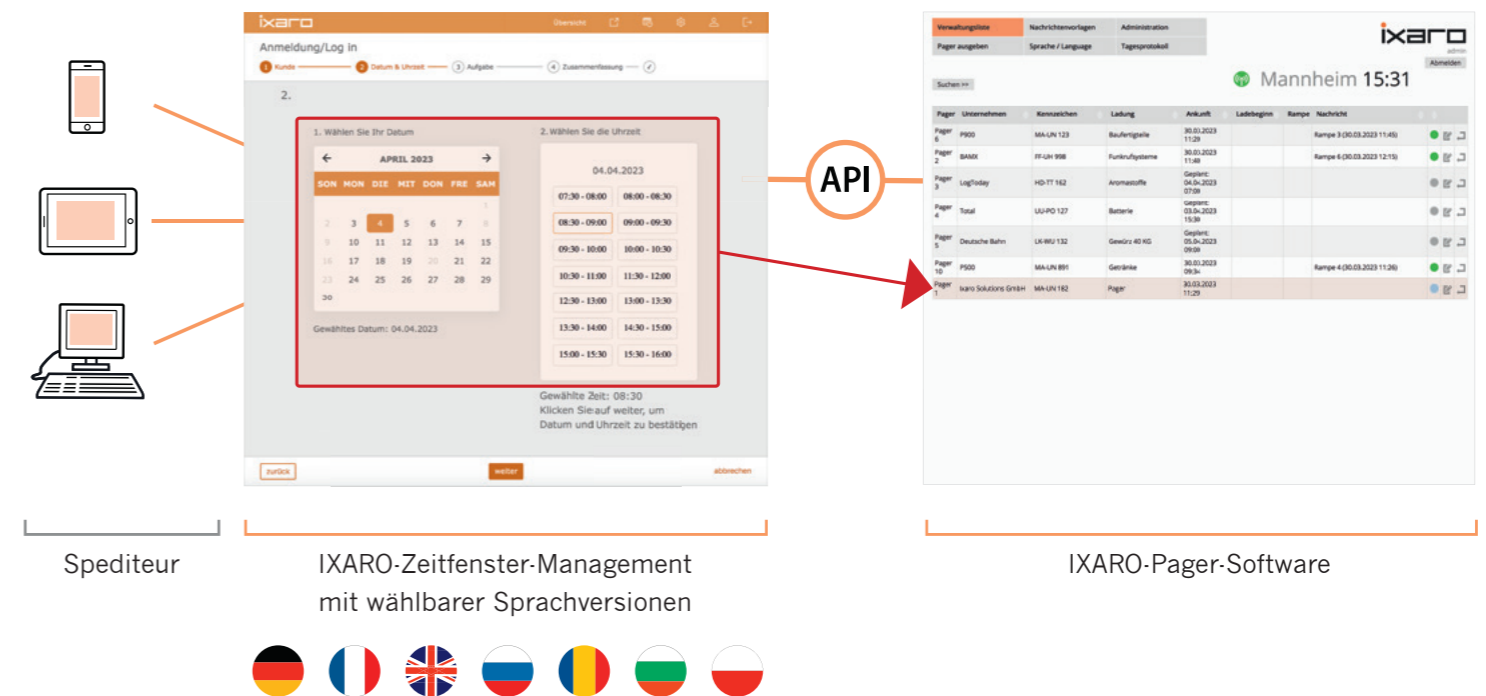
ixaro Übersicht

Anmeldung/Log in

1 Kunde — 2 Datum & Uhrzeit — 3 Aufgabe — 4 Zusammenfassung

2.

1. Wählen Sie Ihr Datum

APRIL 2023

| SON | MON | DIE | MIT | DON | FRE | SAM |
|---|---|---|---|---|---|---|
| | | | | | | 1 |
| 2 | 3 | 4 | 5 | 6 | 7 | 8 |
| 9 | 10 | 11 | 12 | 13 | 14 | 15 |
| 16 | 17 | 18 | 19 | 20 | 21 | 22 |
| 23 | 24 | 25 | 26 | 27 | 28 | 29 |
| 30 | | | | | | |

Gewähltes Datum: 04.04.2023

2. Wählen Sie die Uhrzeit

04.04.2023

07:30 - 08:00 08:00 - 08:30
08:30 - 09:00 09:00 - 09:30
09:30 - 10:00 10:00 - 10:30
10:30 - 11:00 11:30 - 12:00
12:30 - 13:00 13:00 - 13:30
13:30 - 14:00 14:30 - 15:00
15:00 - 15:30 15:30 - 16:00

Gewählte Zeit: 08:30
Klicken Sie auf weiter, um Datum und Uhrzeit zu bestätigen

zurück weiter abbrechen

API

Verwaltungsliste Nachrichtenvorlagen Administration
Pager ausgeben Sprache / Language Tagesprotokoll

ixaro admin Abmelden

Suchen >>

Mannheim 15:31

| Pager | Unternehmen | Kennzeichen | Ladung | Ankunft | Ladebeginn | Rampe | Nachricht |
|---|---|---|---|---|---|---|---|
| Pager 6 | P900 | MA-UN 123 | Baufertigteile | 30.01.2023 11:29 | | | Rampe 3 (30.03.2023 11:45) |
| Pager 2 | BAMX | FF-UH 998 | Funkrufsysteme | 30.01.2023 11:49 | | | Rampe 6 (30.03.2023 12:15) |
| Pager 3 | LogToday | HD-TT 162 | Aromastoffe | Geplant: 04.04.2023 07:09 | | | |
| Pager 4 | Total | UU-PO 127 | Batterie | Geplant: 03.04.2023 15:39 | | | |
| Pager 5 | Deutsche Bahn | LK-WU 132 | Gewürz 40 KG | Geplant: 05.04.2023 09:09 | | | |
| Pager 10 | P500 | MA-UN 891 | Getränke | 30.03.2023 09:34 | | | Rampe 4 (30.03.2023 11:26) |
| Pager 1 | Ixaro Solutions GmbH | MA-UN 182 | Pager | 30.03.2023 11:29 | | | |

Spediteur

IXARO-Zeitfenster-Management mit wählbarer Sprachversionen

IXARO-Pager-Software